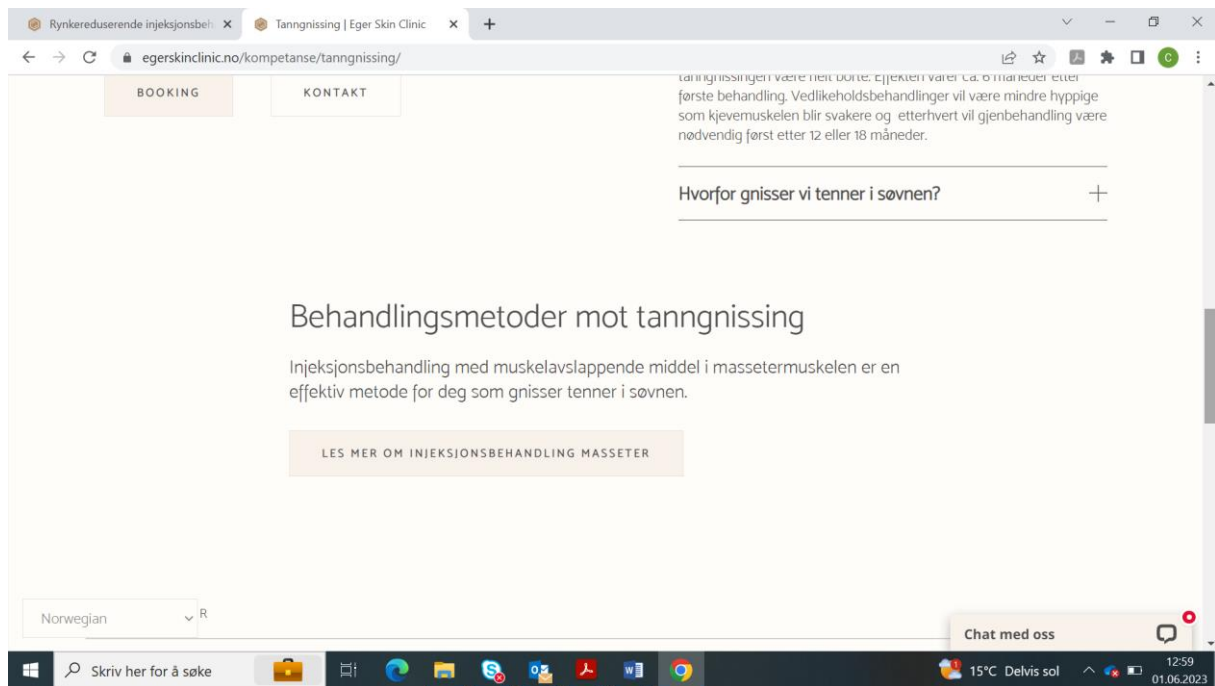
Rynkereduserende injeksjonsbeh ×
Tanngnissing | Eger Skin Clinic ×
+

egerskinclinic.no/kompetanse/tanngnissing/

BOOKING
KONTAKT

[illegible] tanngnissingen være helt borte. Effekten varer ca. 6 måneder etter første behandling. Vedlikeholdsbehandlinger vil være mindre hyppige som kjevemuskelen blir svakere og etterhvert vil gjenbehandling være nødvendig først etter 12 eller 18 måneder.

Hvorfor gnisser vi tenner i søvnen?

Behandlingsmetoder mot tanngnissing

Injeksjonsbehandling med muskelavslappende middel i massetermuskelen er en effektiv metode for deg som gnisser tenner i søvnen.

LES MER OM INJEKSJONSBEHANDLING MASSETER

Norwegian
R

Chat med oss

Skriv her for å søke
15°C Delvis sol
12:59
01.06.2023